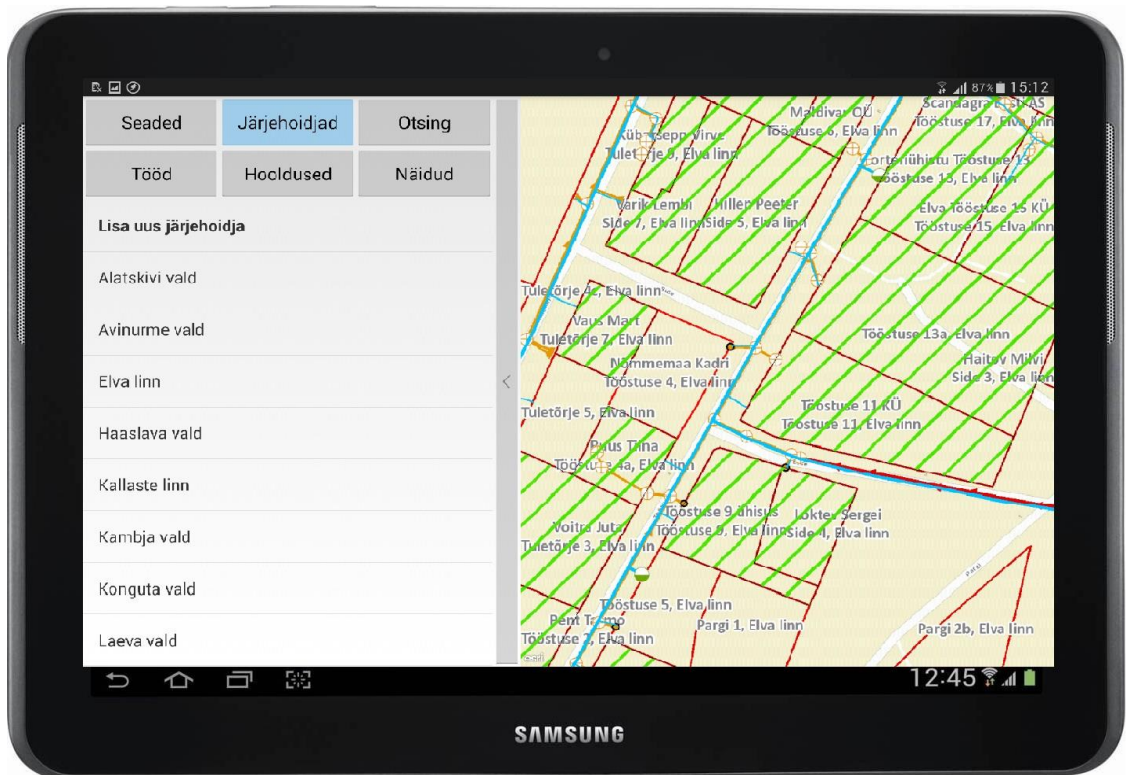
87% 15:12

Seaded
Järjehoidjad
Otsing
Tööd
Hooldused
Näidud

Lisa uus järjehoidja
Alatskivi vald
Avinurme vald
Elva linn
Haaslava vald
Kallaste linn
Kambja vald
Konguta vald
Laeva vald

Maldivar OÜ
Tööstuse 6, Elva linn
Scandagra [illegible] AS
Tööstuse 17, Elva linn
Kübarsepp Virve
Tuletõrje 9, Elva linn
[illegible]ühistu Tööstuse 13
Tööstuse 13, Elva linn
Varik Lembi
Miller Peeter
Side 7, Elva linn
Side 5, Elva linn
Elva Tööstuse 15 KÜ
Tööstuse 15, Elva linn
Tuletõrje 4c, Elva linn
Vaus Mart
Tuletõrje 7, Elva linn
Tööstuse 13a, Elva linn
Nõmmemaa Kadri
Tööstuse 4, Elva linn
Haitov Milvi
Side 3, Elva linn
Tuletõrje 5, Elva linn
Tööstuse 11 KÜ
Tööstuse 11, Elva linn
Puus Tiina
Tööstuse 4a, Elva linn
Tööstuse 9 ühisus
Tööstuse 9, Elva linn
Lokter Sergei
Side 1, Elva linn
Voitra Juta
Tuletõrje 3, Elva linn
Tööstuse 5, Elva linn
Pent Teemo
Tööstuse 2, Elva linn
Pargi 1, Elva linn
Pargi 2b, Elva linn

12:45

SAMSUNG